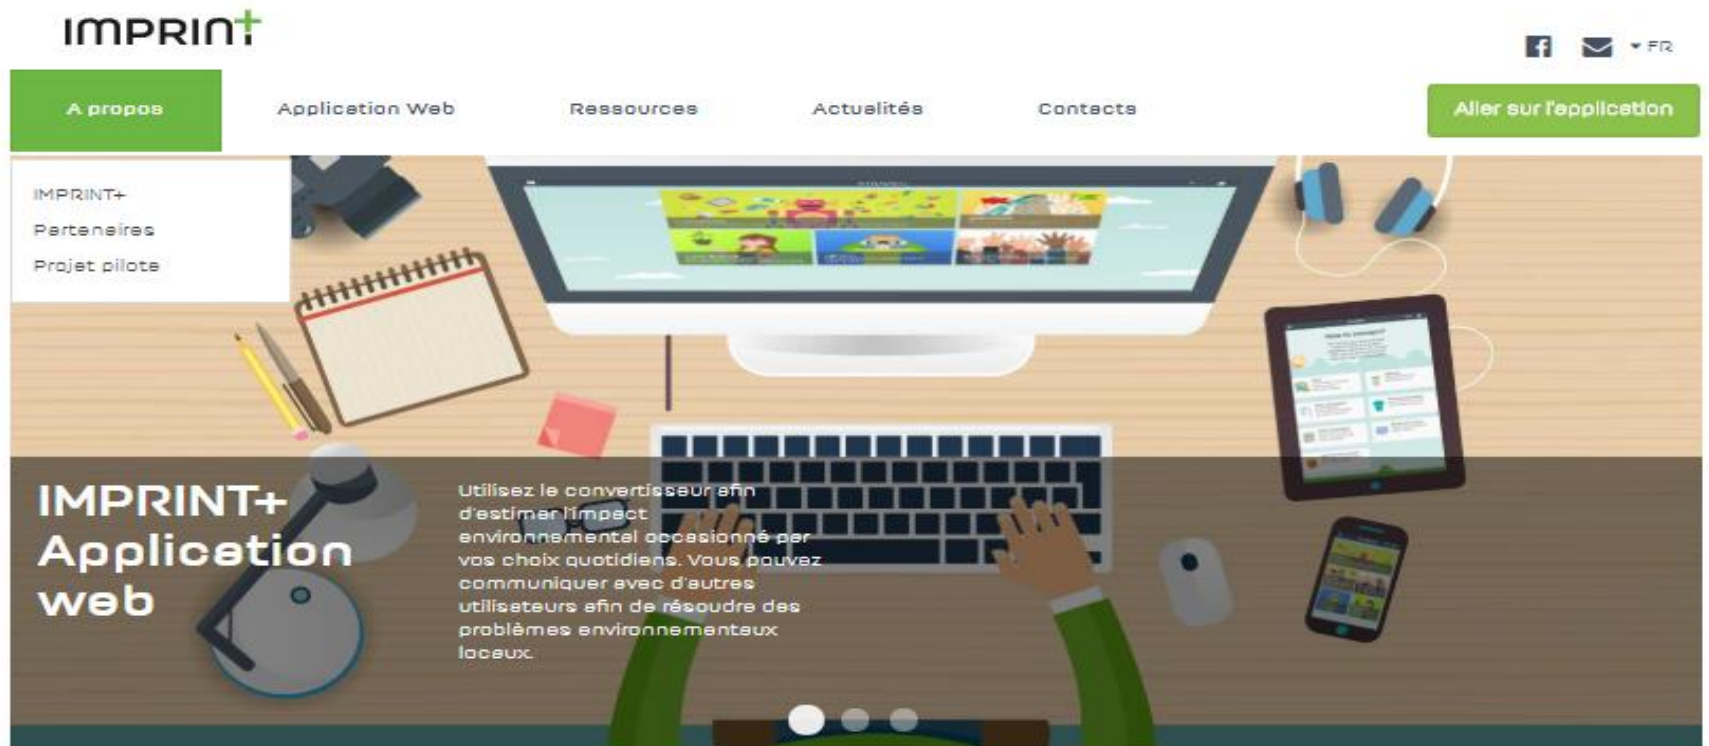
IMPRINT

FR

A propos

Application Web

Ressources

Actualités

Contacts

Aller sur l'application

IMPRINT+

Partenaires

Projet pilote

IMPRINT+ Application web

Utilisez le convertisseur afin d'estimer l'impact environnemental occasionné par vos choix quotidiens. Vous pouvez communiquer avec d'autres utilisateurs afin de résoudre des problèmes environnementaux locaux.